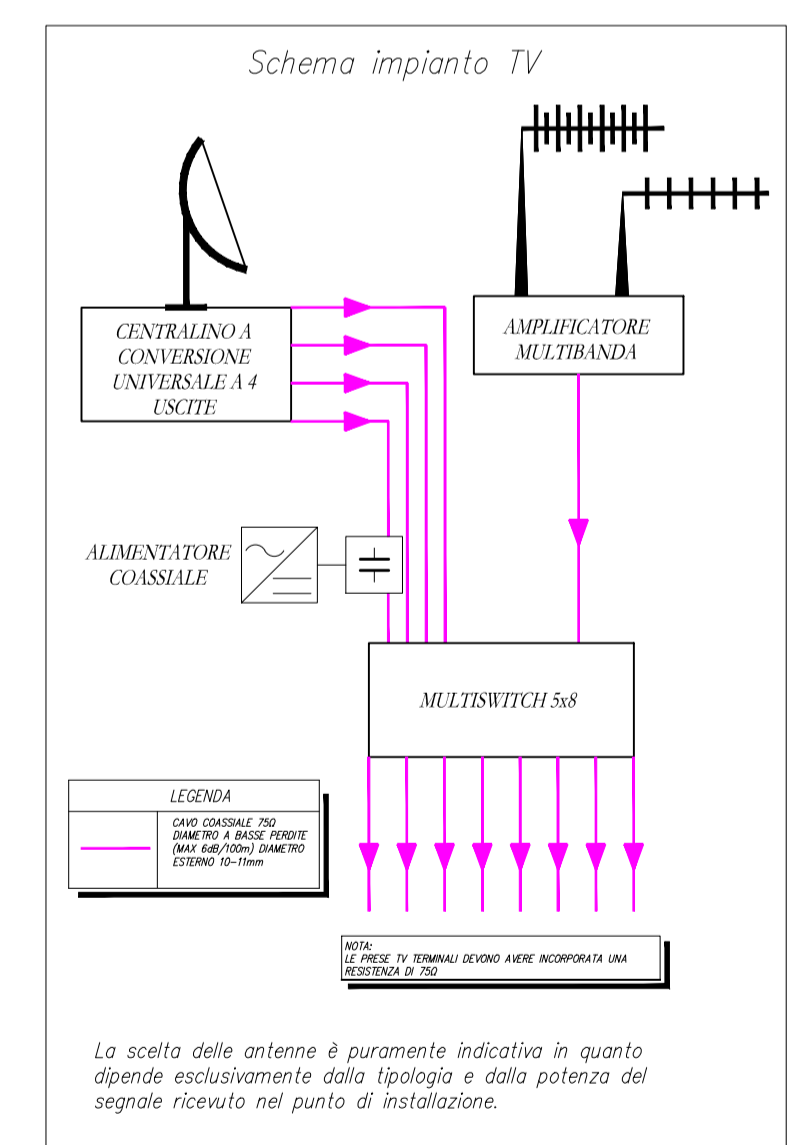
Schema impianto TV

CENTRALINO A CONVERSIONE UNIVERSALE A 4 USCITE

AMPLIFICATORE MULTIBANDA

ALIMENTATORE COASSIALE

MULTISWITCH 5x8

| LEGENDA | |
|---|---|
| | CAVO COASSIALE 75Ω DIAMETRO A BASSE PERDITE (MAX 6dB/100m) DIAMETRO ESTERNO 10-11mm |

NOTA:
LE PRESE TV TERMINALI DEVONO AVERE INCORPORATA UNA RESISTENZA DI 75Ω

La scelta delle antenne è puramente indicativa in quanto dipende esclusivamente dalla tipologia e dalla potenza del segnale ricevuto nel punto di installazione.